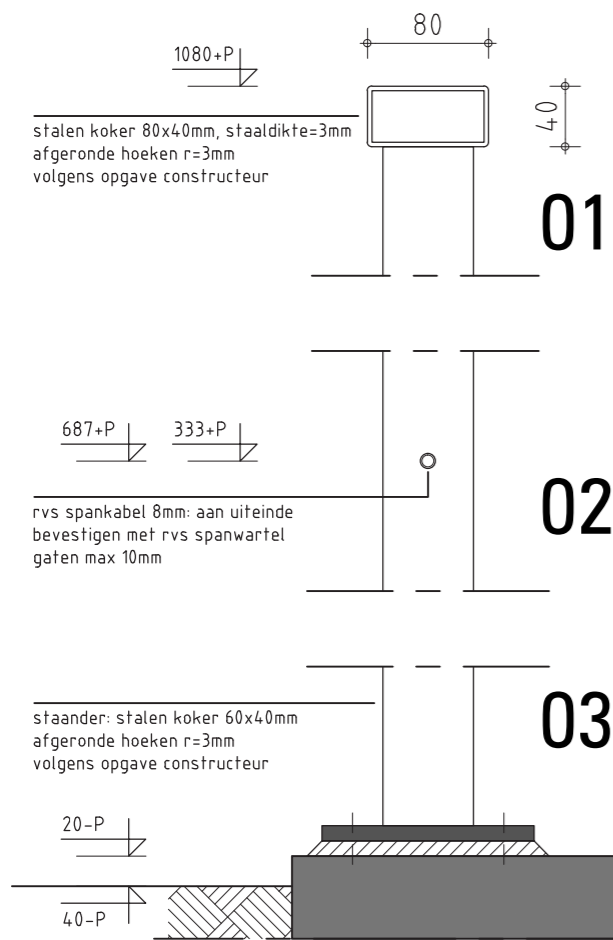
80

1080+P

40

stalen koker 80x40mm, staaldikte=3mm
afgeronde hoeken r=3mm
volgens opgave constructeur

01

687+P

333+P

rvs spankabel 8mm: aan uiteinde
bevestigen met rvs spanwartel
gaten max 10mm

02

03

staander: stalen koker 60x40mm
afgeronde hoeken r=3mm
volgens opgave constructeur

20-P

40-P